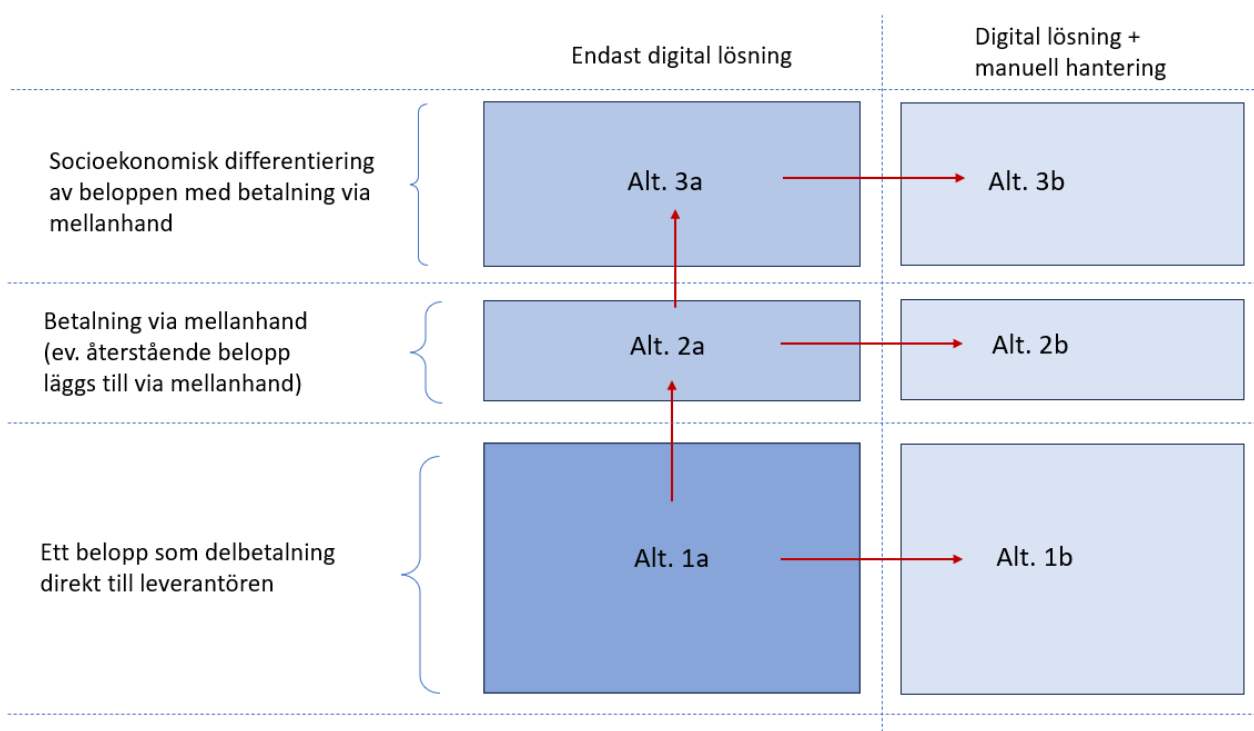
Endast digital lösning

Digital lösning + manuell hantering

Socioekonomisk differentiering av beloppen med betalning via mellanhand

Alt. 3a

Alt. 3b

Betalning via mellanhand (ev. återstående belopp läggs till via mellanhand)

Alt. 2a

Alt. 2b

Ett belopp som delbetalning direkt till leverantören

Alt. 1a

Alt. 1b